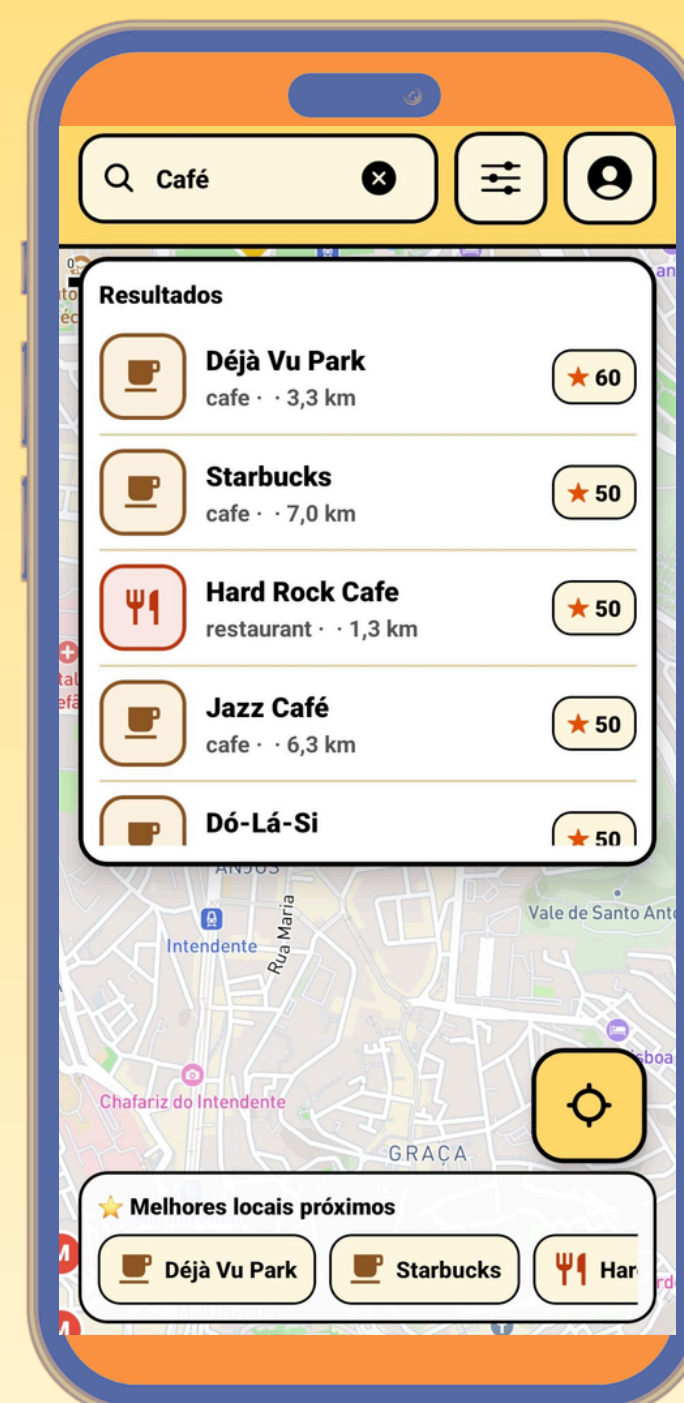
Café

Resultados

Déjà Vu Park
cafe · · 3,3 km
★ 60

Starbucks
cafe · · 7,0 km
★ 50

Hard Rock Cafe
restaurant · · 1,3 km
★ 50

Jazz Café
cafe · · 6,3 km
★ 50

Dó-Lá-Si
★ 50

ANJOS
Intendente
Rua Maria
Vale de Santo Ant
Chafariz do Intendente
GRAÇA

⭐ Melhores locais próximos
Déjà Vu Park
Starbucks
Har